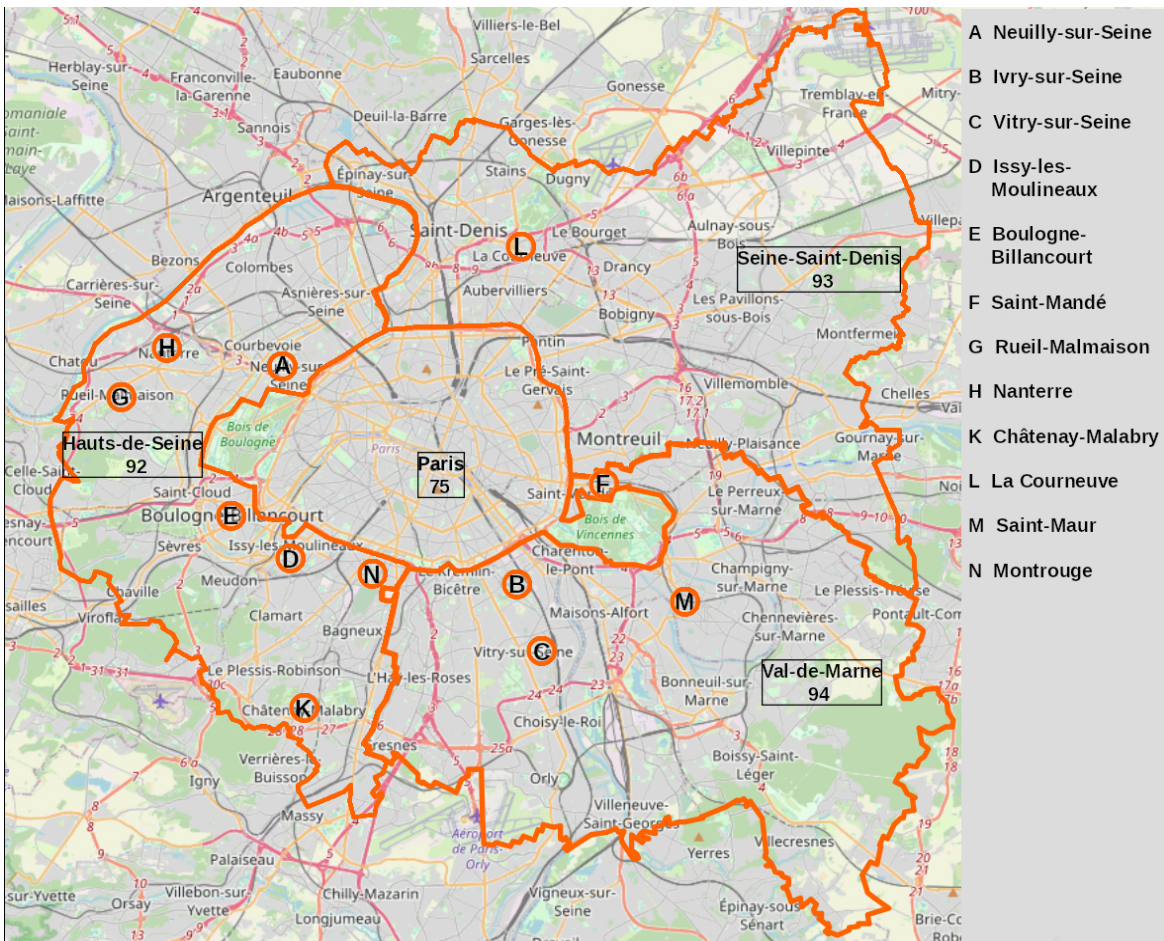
Villiers-le-Bel
Herblay-sur-Seine
Franconville-la-Garenne
Eaubonne
Sarcelles
Gonesse
Deuil-la-Barre
Garges-lès-Gonesse
Tremblay-en-France
Mitry-
Sannois
Villepinte
Domaniale Saint-Germain-en-Laye
Argenteuil
Épinay-sur-Seine
Stains
Dugny
Maisons-Laffitte
Saint-Denis
Le Bourget
Aulnay-sous-Bois
Villepa
Bezons
Colombes
La Courneuve
Drancy
Carrières-sur-Seine
Asnières-sur-Seine
Aubervilliers
Les Pavillons-sous-Bois
Bobigny
Montfermeil
Courbevoie
Pantin
Chatou
Nanterre
Neuilly-sur-Seine
Le Pré-Saint-Gervais
Villemomble
Rueil-Malmaison
Chelles
Bois de Boulogne
Montreuil
Neuilly-Plaisance
Gournay-sur-Marne
Paris
Celle-Saint-Cloud
Saint-Cloud
Saint-Mandé
Le Perreux-sur-Marne
Noi
Boulogne-Billancourt
Bois de Vincennes
esnay-
ncourt
Sèvres
Issy-les-Moulineaux
Charenton-le-Pont
Champigny-sur-Marne
Le Plessis-Trévise
Pontault-Com
Chaville
Meudon
Le Kremlin-Bicêtre
Maisons-Alfort
Chennevières-sur-Marne
ailles
Viroflay
Clamart
Bagneux
Vitry-sur-Seine
Le Plessis-Robinson
L'Haÿ-les-Roses
Bonneuil-sur-Marne
Châtenay-Malabry
Choisy-le-Roi
Verrières-le-Buisson
Fresnes
Boissy-Saint-Léger
Igny
Orly
Massy
Aéroport de Paris-Orly
Villeneuve-Saint-Georges
Villecresnes
Palaiseau
Yerres
sur-Yvette
Orsay
Villebon-sur-Yvette
Chilly-Mazarin
Longjumeau
Vigneux-sur-Seine
Épinay-sous-Sénart
Brie-Co
Rob

Seine-Saint-Denis
93

Hauts-de-Seine
92

Paris
75

Val-de-Marne
94

A Neuilly-sur-Seine
B Ivry-sur-Seine
C Vitry-sur-Seine
D Issy-les-Moulineaux
E Boulogne-Billancourt
F Saint-Mandé
G Rueil-Malmaison
H Nanterre
K Châtenay-Malabry
L La Courneuve
M Saint-Maur
N Montrouge